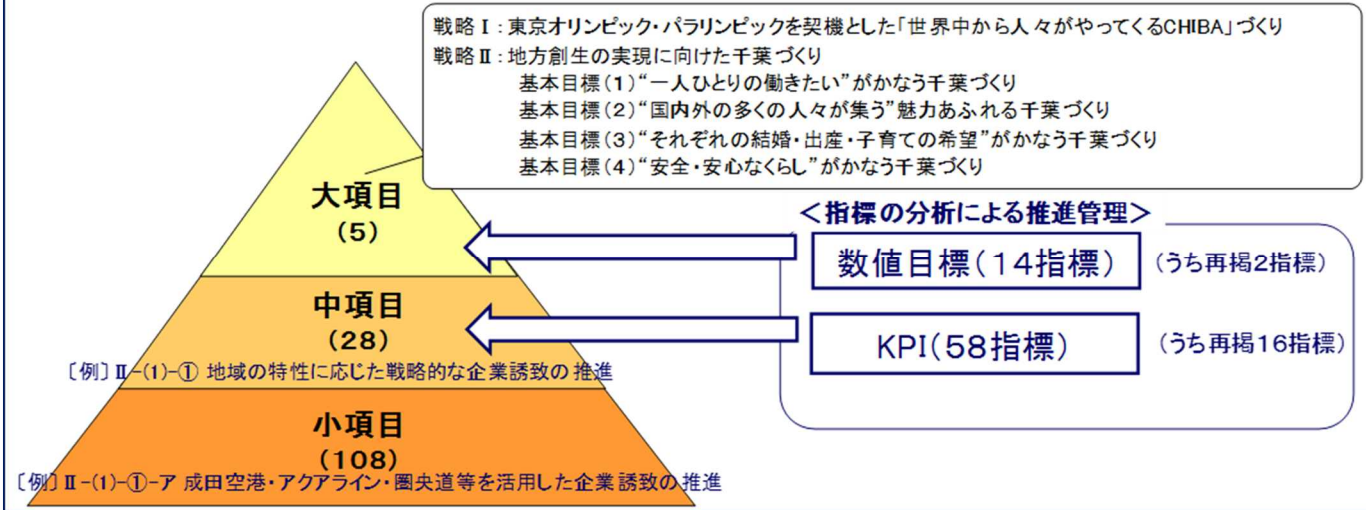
戦略Ⅰ：東京オリンピック・パラリンピックを契機とした「世界中から人々がやってくるCHIBA」づくり
戦略Ⅱ：地方創生の実現に向けた千葉づくり
基本目標（1）“一人ひとりの働きたい”がかなう千葉づくり
基本目標（2）“国内外の多くの人々が集う”魅力あふれる千葉づくり
基本目標（3）“それぞれの結婚・出産・子育ての希望”がかなう千葉づくり
基本目標（4）“安全・安心なくらし”がかなう千葉づくり

大項目
（5）

中項目
（28）
〔例〕Ⅱ-(1)-① 地域の特性に応じた戦略的な企業誘致の推進

小項目
（108）
〔例〕Ⅱ-(1)-①-ア 成田空港・アクアライン・圏央道等を活用した企業誘致の推進

＜指標の分析による推進管理＞
数値目標（14指標）
（うち再掲2指標）
KPI（58指標）
（うち再掲16指標）